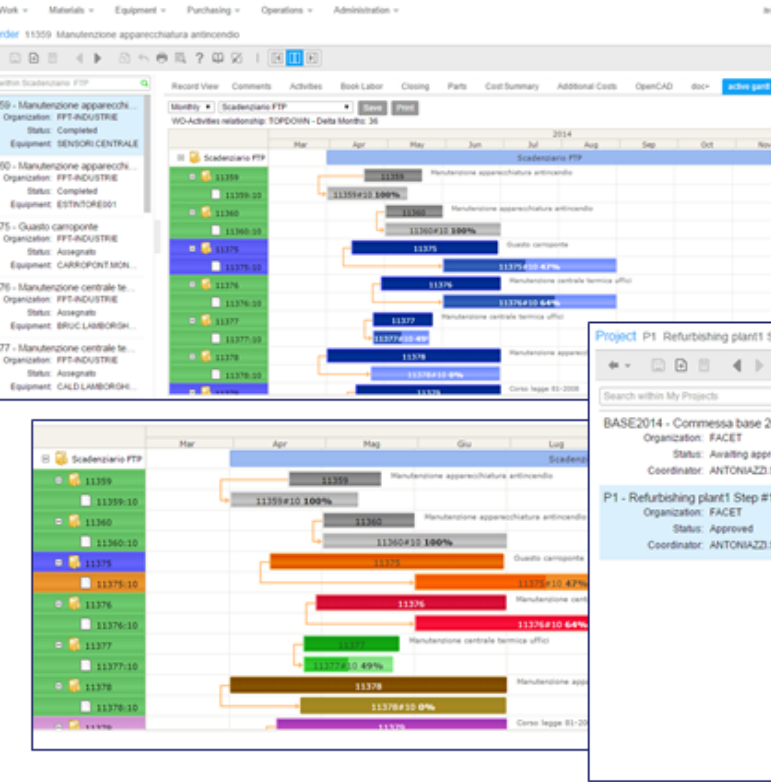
Work ▾ Materials ▾ Equipment ▾ Purchasing ▾ Operations ▾ Administration ▾

rder 11359 Manutenzione apparecchiatura antincendio

within Scadenziario FTP

59 - Manutenzione apparecchi...
Organization: FPT-INDUSTRIE
Status: Completed
Equipment: SENSORI CENTRALE

60 - Manutenzione apparecchi...
Organization: FPT-INDUSTRIE
Status: Completed
Equipment: ESTINTORE001

75 - Guasto carroponte
Organization: FPT-INDUSTRIE
Status: Assegnato
Equipment: CARROPONT.MON...

76 - Manutenzione centrale te...
Organization: FPT-INDUSTRIE
Status: Assegnato
Equipment: BRUC.LAMBORGH...

77 - Manutenzione centrale te...
Organization: FPT-INDUSTRIE
Status: Assegnato
Equipment: CALD.LAMBORGHI...

Record View Comments Activities Book Labor Closing Parts Cost Summary Additional Costs OpenCAD doc+ active gantt

Monthly Scadenziario FTP Save Print

WO-Activities relationship: TOPDOWN - Delta Months: 36

2014
Mar Apr May Jun Jul Aug Sep Oct Nov

Scadenziario FTP
11359 Manutenzione apparecchiatura antincendio
11359:10 11359#10 100%
11360 Manutenzione apparecchiatura antincendio
11360:10 11360#10 100%
11375 Guasto carroponte
11375:10 11375#10 47%
11376 Manutenzione centrale termica uffici
11376:10 11376#10 64%
11377 Manutenzione centrale termica uffici
11377:10 11377#10 49%
11378 Manutenzione appa
11378:10 11378#10 0%
Corso legge 81-2008

Mar Apr Mag Giu Lug
Scadenziario FTP Scaden
11359 Manutenzione apparecchiatura antincendio
11359:10 11359#10 100%
11360 Manutenzione apparecchiatura antincendio
11360:10 11360#10 100%
11375 Guasto carroponte
11375:10 11375#10 47%
11376 Manutenzione centr
11376:10 11376#10 64%
11377 Manutenzione centrale termica uffici
11377:10 11377#10 49%
11378 Manutenzione appa
11378:10 11378#10 0%
11379 Corso legge 81-200

Project P1 Refurbishing plant1 S

Search within My Projects

BASE2014 - Commessa base 2
Organization: FACET
Status: Awaiting appr
Coordinator: ANTONIAZZI.

P1 - Refurbishing plant1 Step #
Organization: FACET
Status: Approved
Coordinator: ANTONIAZZI.